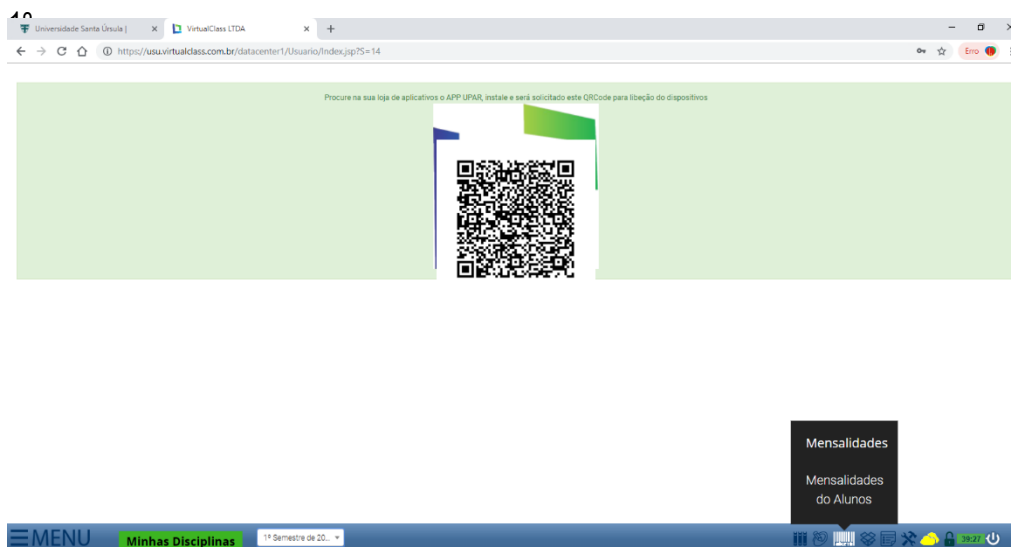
10

Universidade Santa Úrsula | ×
VirtualClass LTDA ×
+

https://usu.virtualclass.com.br/datacenter1/Usuario/Index.jsp?S=14

Erro

Procure na sua loja de aplicativos o APP UPAR, instale e será solicitado este QRCode para libeção do dispositivos

Mensalidades

Mensalidades do Alunos

MENU

Minhas Disciplinas

1º Semestre de 20...

39:27